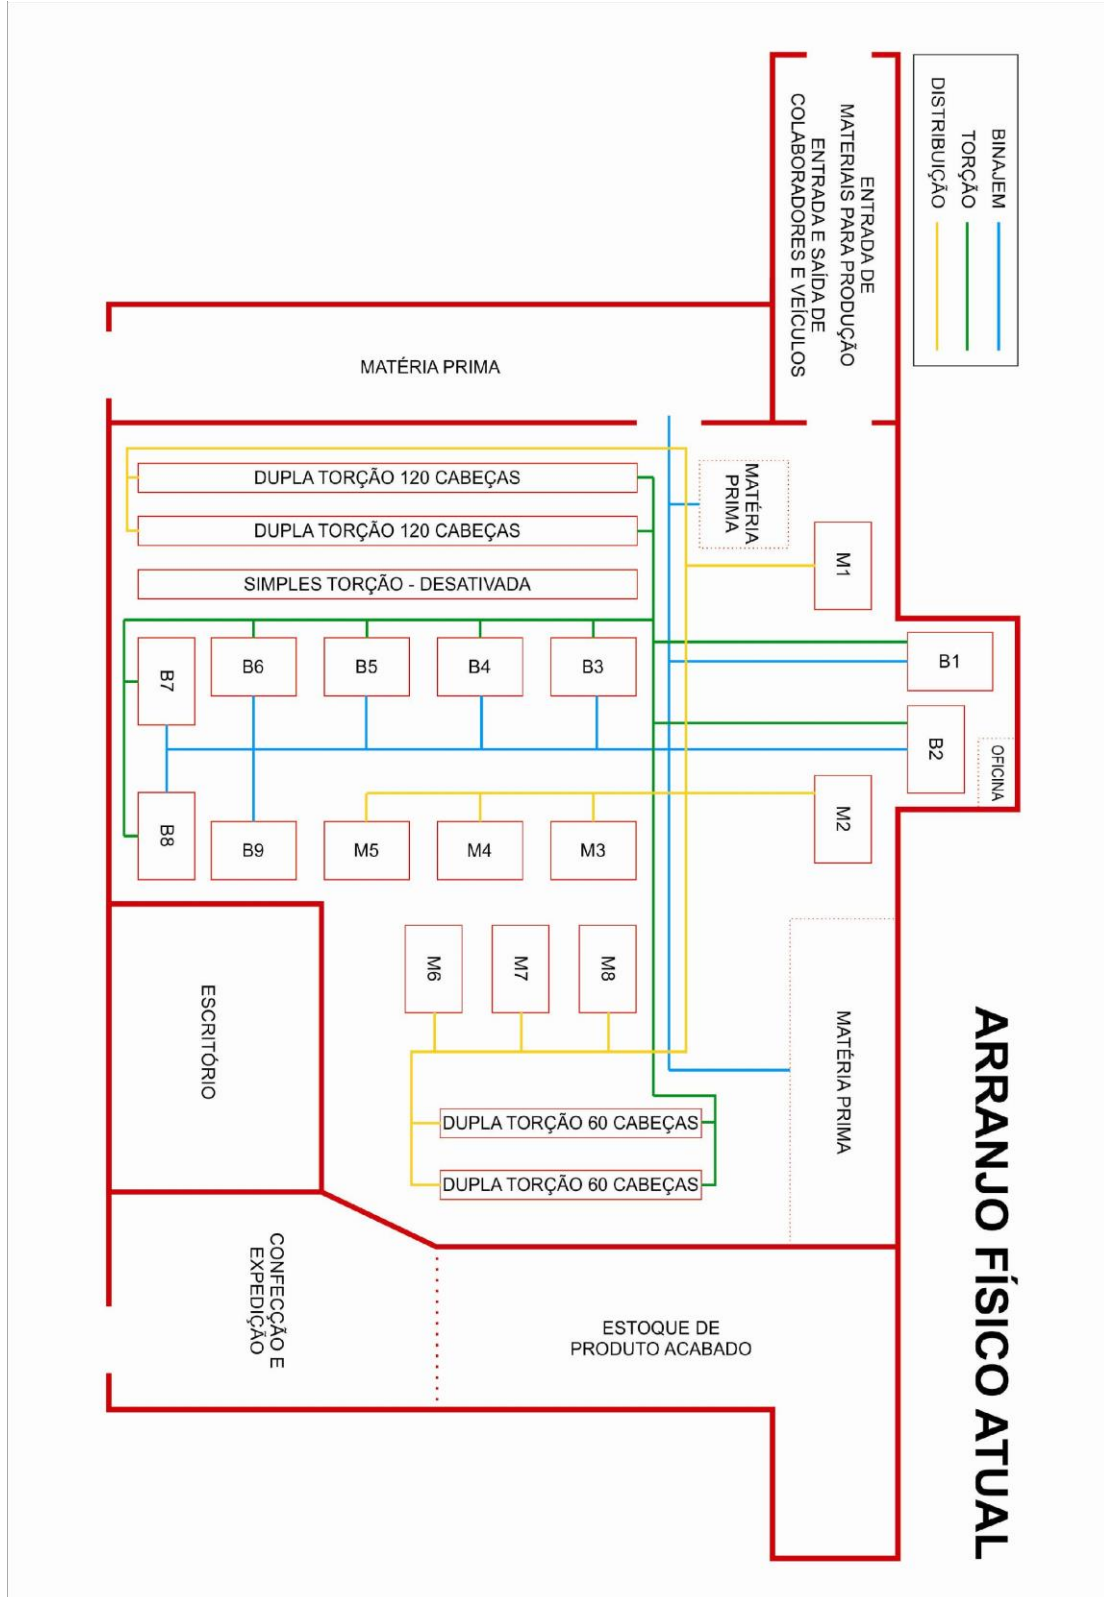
ARRANJO FÍSICO ATUAL

BINAJEM
TORÇÃO
DISTRIBUIÇÃO

ENTRADA DE MATERIAIS PARA PRODUÇÃO ENTRADA E SAÍDA DE COLABORADORES E VEÍCULOS

MATÉRIA PRIMA

MATÉRIA PRIMA

DUPLA TORÇÃO 120 CABEÇAS
DUPLA TORÇÃO 120 CABEÇAS
SIMPLES TORÇÃO - DESATIVADA

M1
B1
B2
OFICINA
M2

B7
B6
B5
B4
B3

B8
B9
M5
M4
M3

M6
M7
M8

MATÉRIA PRIMA

DUPLA TORÇÃO 60 CABEÇAS
DUPLA TORÇÃO 60 CABEÇAS

ESCRITÓRIO

CONFECÇÃO E EXPEDIÇÃO

ESTOQUE DE PRODUTO ACABADO